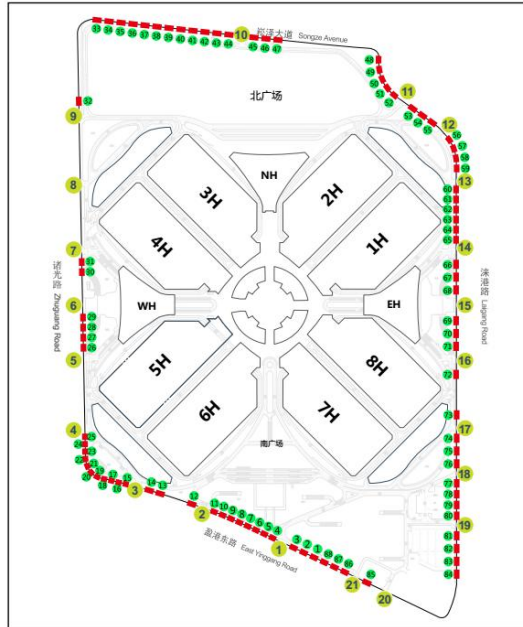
10 崧泽大道 Songze Avenue
33 34 35 36 37 38 39 40 41 42 43 44 45 46 47
48 49 50 51 52 53 54 55 56 57 58 59
11
12
13
北广场
9
32
8
7
诸光路 Zhuguang Road
31 30
6
29 28 27 26
5
4
25 24 23 22 21 20 19 18 17 16 15 14 13
3
2
1
NH
3H
2H
4H
1H
WH
EH
5H
8H
6H
7H
南广场
14
莱港路 Laigang Road
15
16
17
18
19
20
21
60 61 62 63 64 65 66 67 68 69 70 71 72 73 74 75 76 77 78 79 80 81 82 83 84 85 86
13 12 11 10 9 8 7 6 5 4
3 2 1 89 88 87
盈港东路 East Yinggang Road